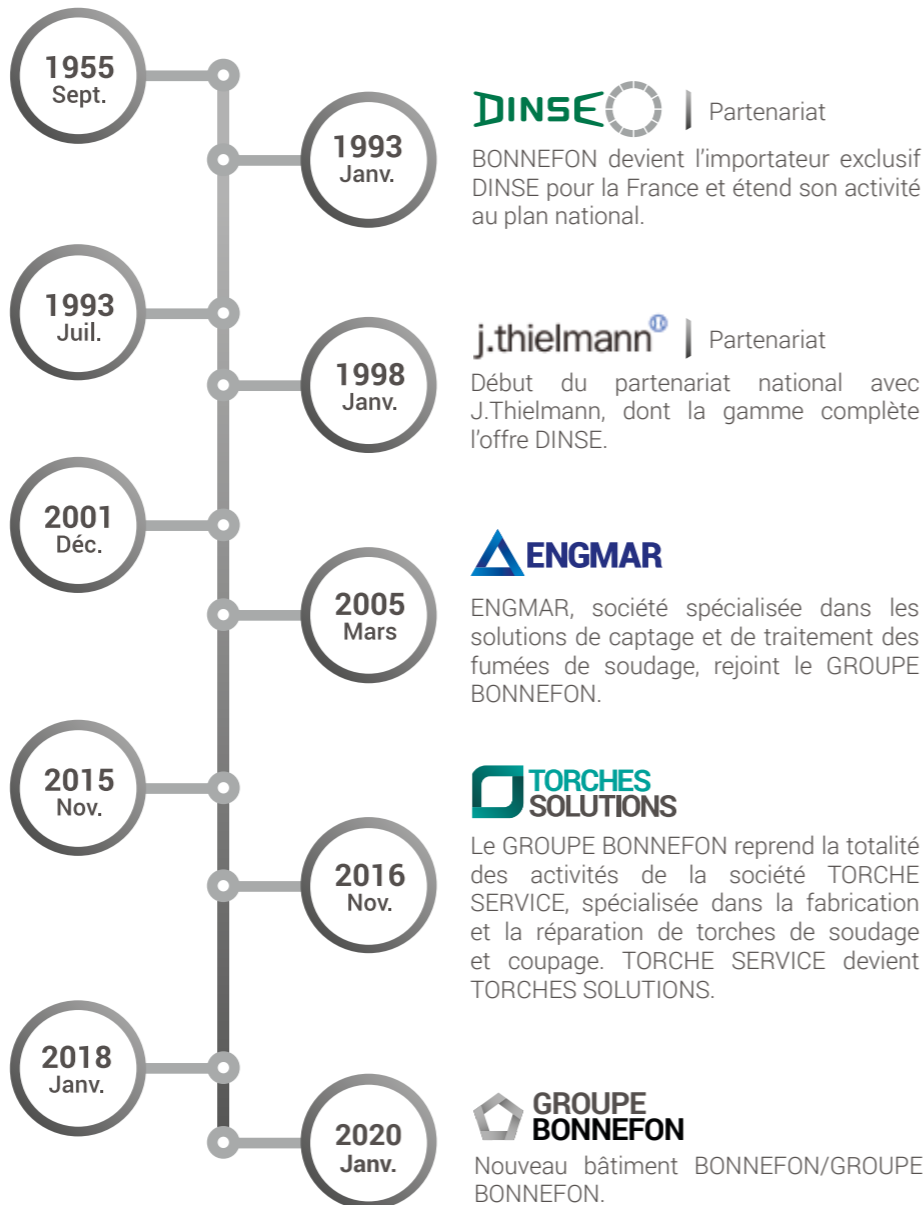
1955
Sept.

1993
Janv.

DINSE | Partenariat

BONNEFON devient l'importateur exclusif DINSE pour la France et étend son activité au plan national.

1993
Juil.

1998
Janv.

j.thielmann | Partenariat

Début du partenariat national avec J.Thielmann, dont la gamme complète l'offre DINSE.

2001
Déc.

2005
Mars

ENGMAR

ENGMAR, société spécialisée dans les solutions de captage et de traitement des fumées de soudage, rejoint le GROUPE BONNEFON.

2015
Nov.

TORCHES SOLUTIONS

2016
Nov.

Le GROUPE BONNEFON reprend la totalité des activités de la société TORCHE SERVICE, spécialisée dans la fabrication et la réparation de torches de soudage et coupage. TORCHE SERVICE devient TORCHES SOLUTIONS.

2018
Janv.

2020
Janv.

GROUPE BONNEFON

Nouveau bâtiment BONNEFON/GROUPE BONNEFON.